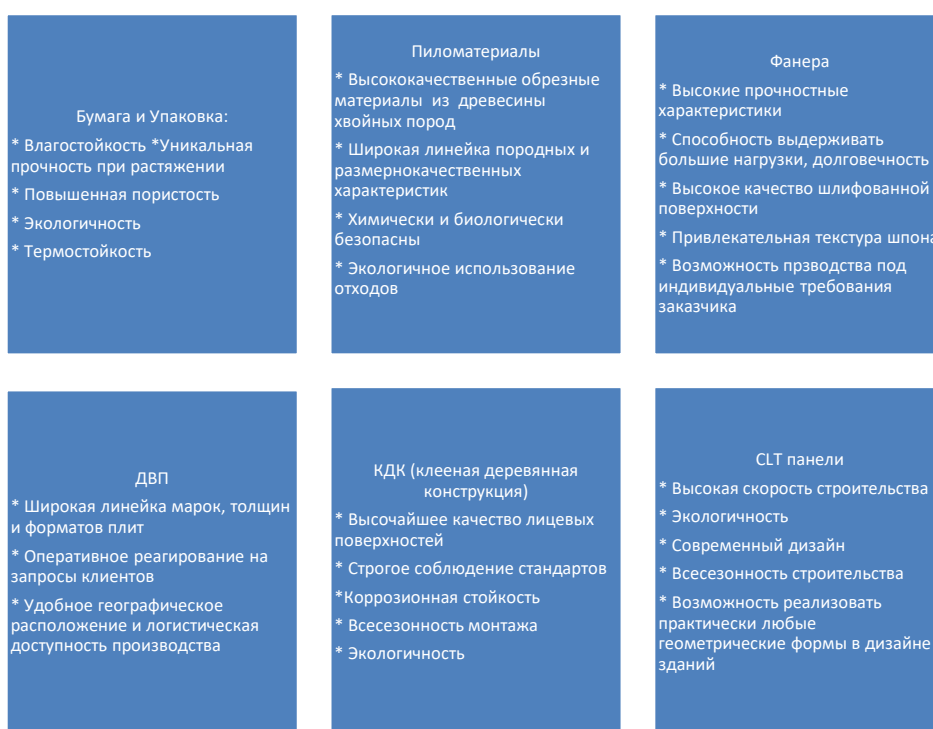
Бумага и Упаковка:

* Влагостойкость *Уникальная прочность при растяжении

* Повышенная пористость

* Экологичность

* Термостойкость

Пиломатериалы

* Высококачественные обрезные материалы из древесины хвойных пород

* Широкая линейка породных и размерно­качественных характеристик

* Химически и биологически безопасны

* Экологичное использование отходов

Фанера

* Высокие прочностные характеристики

* Способность выдерживать большие нагрузки, долговечность

* Высокое качество шлифованной поверхности

* Привлекательная текстура шпона

* Возможность прзводства под индивидуальные требования заказчика

ДВП

* Широкая линейка марок, толщин и форматов плит

* Оперативное реагирование на запросы клиентов

* Удобное географическое расположение и логистическая доступность производства

КДК (клееная деревянная конструкция)

* Высочайшее качество лицевых поверхностей

* Строгое соблюдение стандартов

*Коррозионная стойкость

* Всесезонность монтажа

* Экологичность

CLT панели

* Высокая скорость строительства

* Экологичность

* Современный дизайн

* Всесезонность строительства

* Возможность реализовать практически любые геометрические формы в дизайне зданий